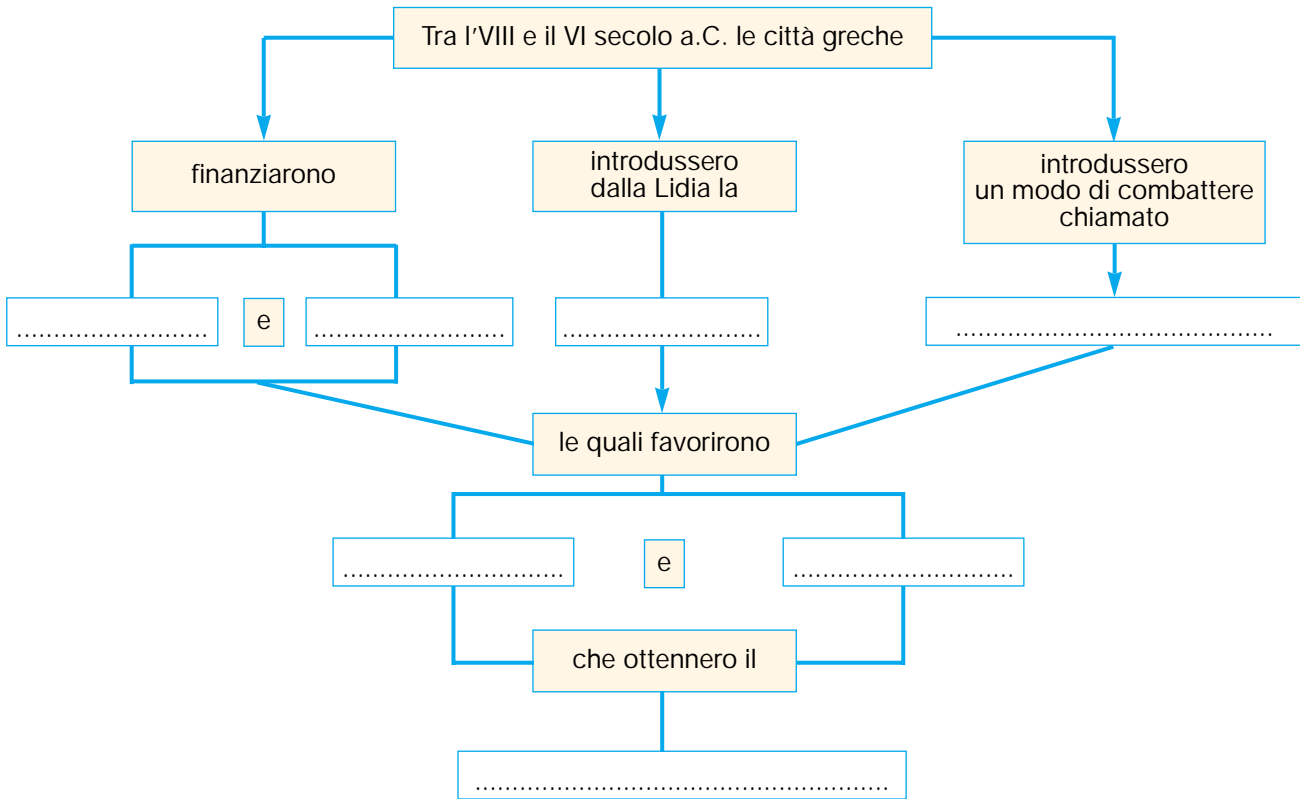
Tra l’VIII e il VI secolo a.C. le città greche

finanziarono

introdussero dalla Lidia la

introdussero un modo di combattere chiamato

.......................... e ..........................

..........................

.........................................

le quali favorirono

............................. e .............................

che ottennero il

.....................................................